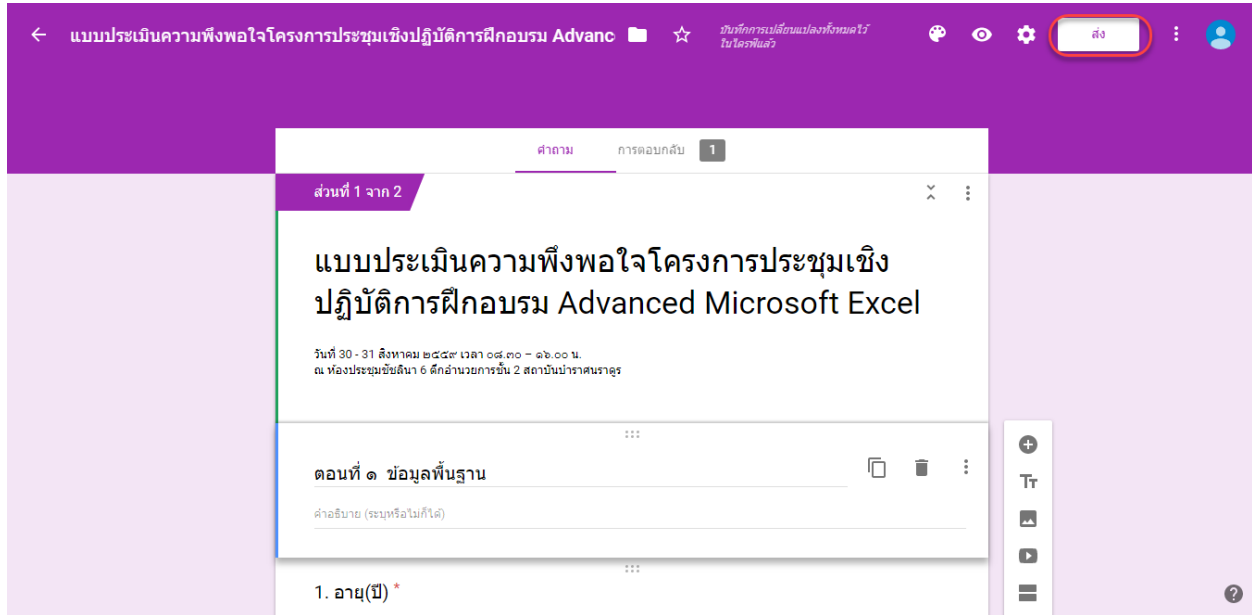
แบบประเมินความพึงพอใจโครงการประชุมเชิงปฏิบัติการฝึกอบรม Advanc

บันทึกการเปลี่ยนแปลงทั้งหมดไว้ในไดรฟ์แล้ว

ส่ง

คำถาม

การตอบกลับ 1

ส่วนที่ 1 จาก 2

แบบประเมินความพึงพอใจโครงการประชุมเชิงปฏิบัติการฝึกอบรม Advanced Microsoft Excel

วันที่ 30 - 31 สิงหาคม ๒๕๕๙ เวลา ๐๘.๓๐ – ๑๖.๐๐ น.
ณ ห้องประชุมชัชลินา 6 ตึกอำนวยการชั้น 2 สถาบันบำราศนราดูร

ตอนที่ ๑ ข้อมูลพื้นฐาน

คำอธิบาย (ระบุหรือไม่ก็ได้)

1. อายุ(ปี) *